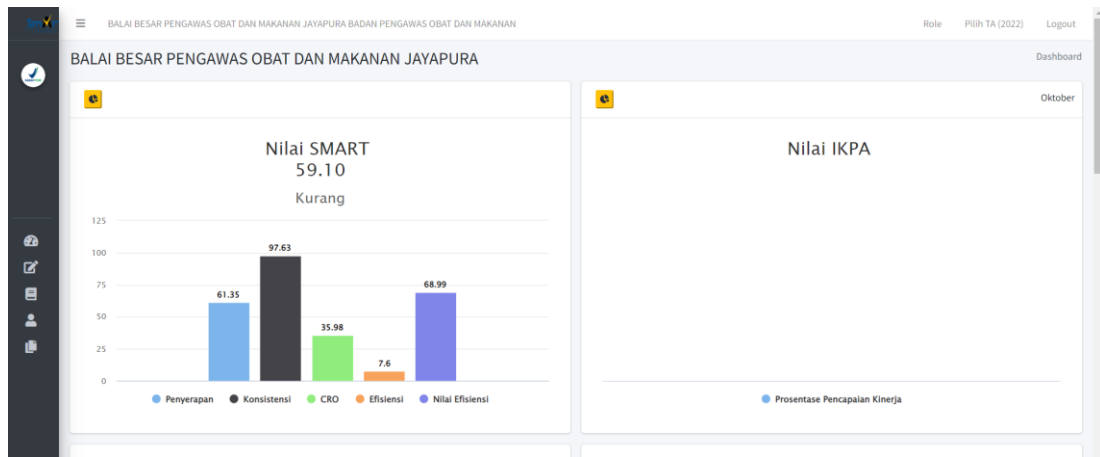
BALAI BESAR PENGAWAS OBAT DAN MAKANAN JAYAPURA BADAN PENGAWAS OBAT DAN MAKANAN

Role Pilih TA (2022) Logout

BALAI BESAR PENGAWAS OBAT DAN MAKANAN JAYAPURA

Dashboard

Oktober

Nilai SMART
59.10
Kurang

| | Penyerapan | Konsistensi | CRO | Efisiensi | Nilai Efisiensi |
|---|---|---|---|---|---|
| Nilai | 61.35 | 97.63 | 35.98 | 7.6 | 68.99 |

125
100
75
50
25
0

Penyerapan Konsistensi CRO Efisiensi Nilai Efisiensi

Nilai IKPA

Prosentase Pencapaian Kinerja